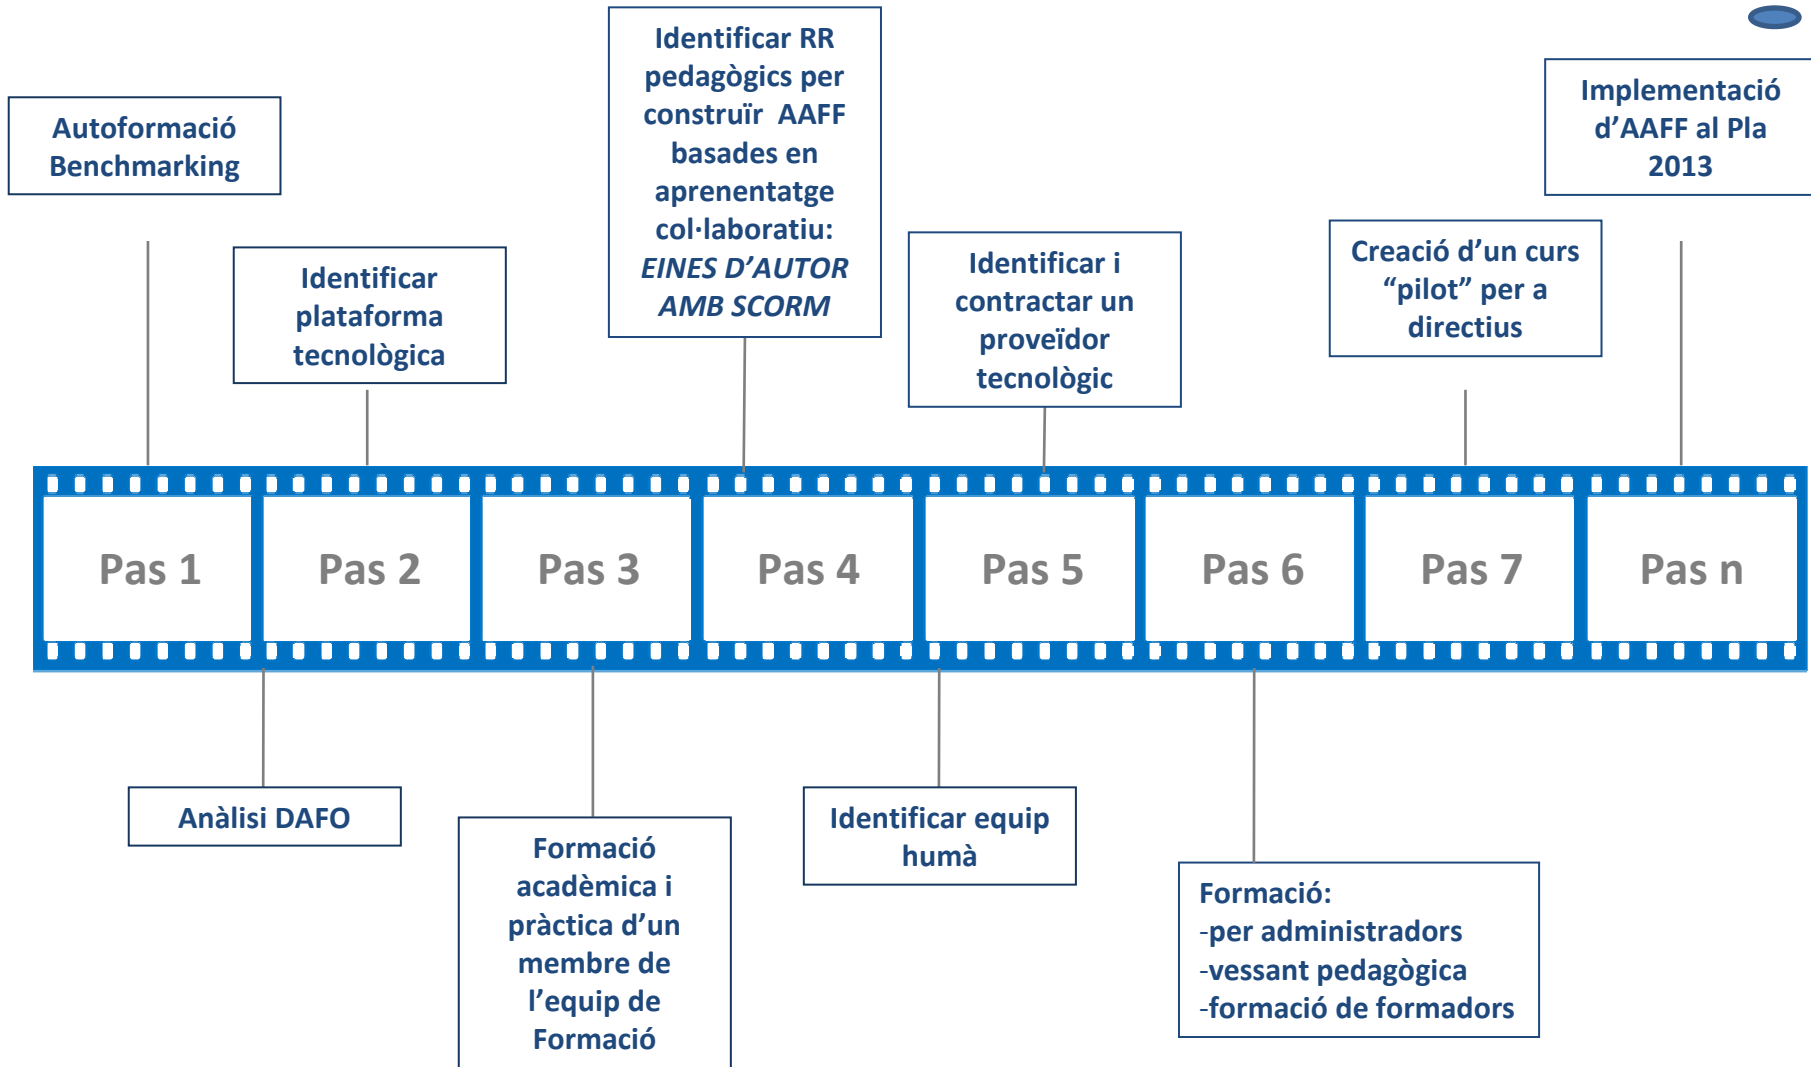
Autoformació Benchmarking

Identificar plataforma tecnològica

Identificar RR pedagògics per construïr AAFF basades en aprenentatge col·laboratiu: *EINES D'AUTOR AMB SCORM*

Identificar i contractar un proveïdor tecnològic

Creació d'un curs "pilot" per a directius

Implementació d'AAFF al Pla 2013

Pas 1 | Pas 2 | Pas 3 | Pas 4 | Pas 5 | Pas 6 | Pas 7 | Pas n

Anàlisi DAFO

Formació acadèmica i pràctica d'un membre de l'equip de Formació

Identificar equip humà

Formació:
-per administradors
-vessant pedagògica
-formació de formadors